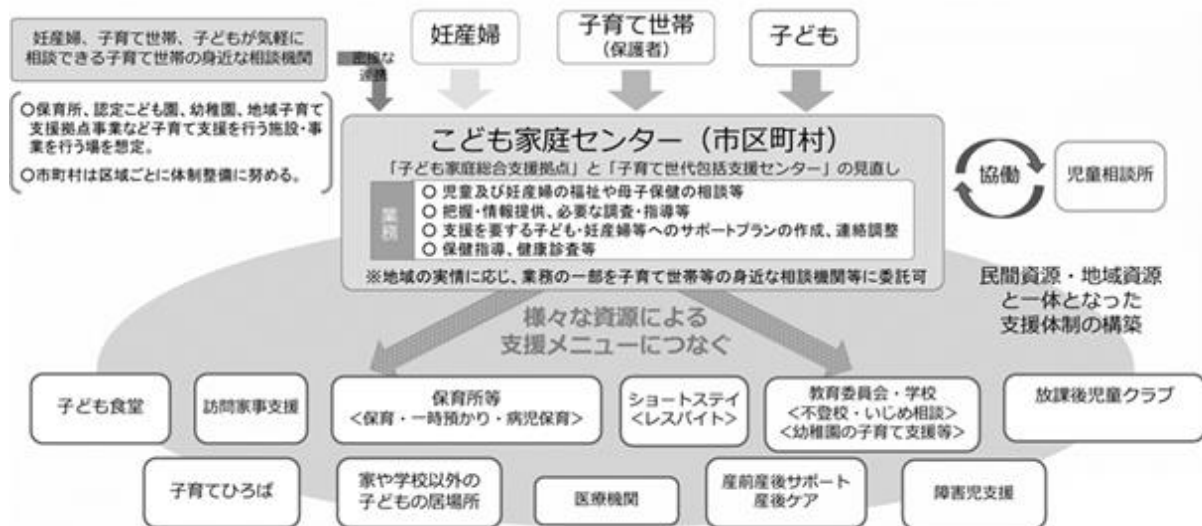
妊産婦、子育て世帯、子どもが気軽に相談できる子育て世帯の身近な相談機関

密接な連携

○保育所、認定こども園、幼稚園、地域子育て支援拠点事業など子育て支援を行う施設・事業を行う場を想定。

○市町村は区域ごとに体制整備に努める。

妊産婦

子育て世帯
（保護者）

子ども

こども家庭センター（市区町村）

「子ども家庭総合支援拠点」と「子育て世代包括支援センター」の見直し

業務

○ 児童及び妊産婦の福祉や母子保健の相談等
○ 把握・情報提供、必要な調査・指導等
○ 支援を要する子ども・妊産婦等へのサポートプランの作成、連絡調整
○ 保健指導、健康診査等

※地域の実情に応じ、業務の一部を子育て世帯等の身近な相談機関等に委託可

協働

児童相談所

民間資源・地域資源と一体となった支援体制の構築

様々な資源による支援メニューにつなぐ

子ども食堂

訪問家事支援

保育所等
＜保育・一時預かり・病児保育＞

ショートステイ
＜レスパイト＞

教育委員会・学校
＜不登校・いじめ相談＞
＜幼稚園の子育て支援等＞

放課後児童クラブ

子育てひろば

家や学校以外の子どもの居場所

医療機関

産前産後サポート
産後ケア

障害児支援